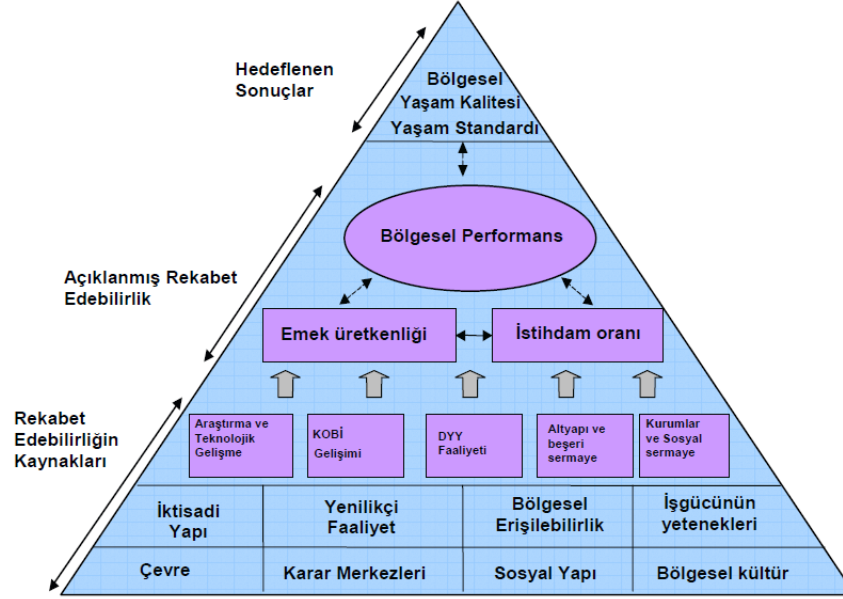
Hedeflenen Sonuçlar

Bölgesel Yaşam Kalitesi Yaşam Standardı

Bölgesel Performans

Açıklanmış Rekabet Edebilirlik

Emek üretkenliği

İstihdam oranı

Rekabet Edebilirliğin Kaynakları

Araştırma ve Teknolojik Gelişme

KOBİ Gelişimi

DYY Faaliyeti

Altyapı ve beşeri sermaye

Kurumlar ve Sosyal sermaye

| İktisadi Yapı | Yenilikçi Faaliyet | Bölgesel Erişilebilirlik | İşgücünün yetenekleri |
|---|---|---|---|
| Çevre | Karar Merkezleri | Sosyal Yapı | Bölgesel kültür |